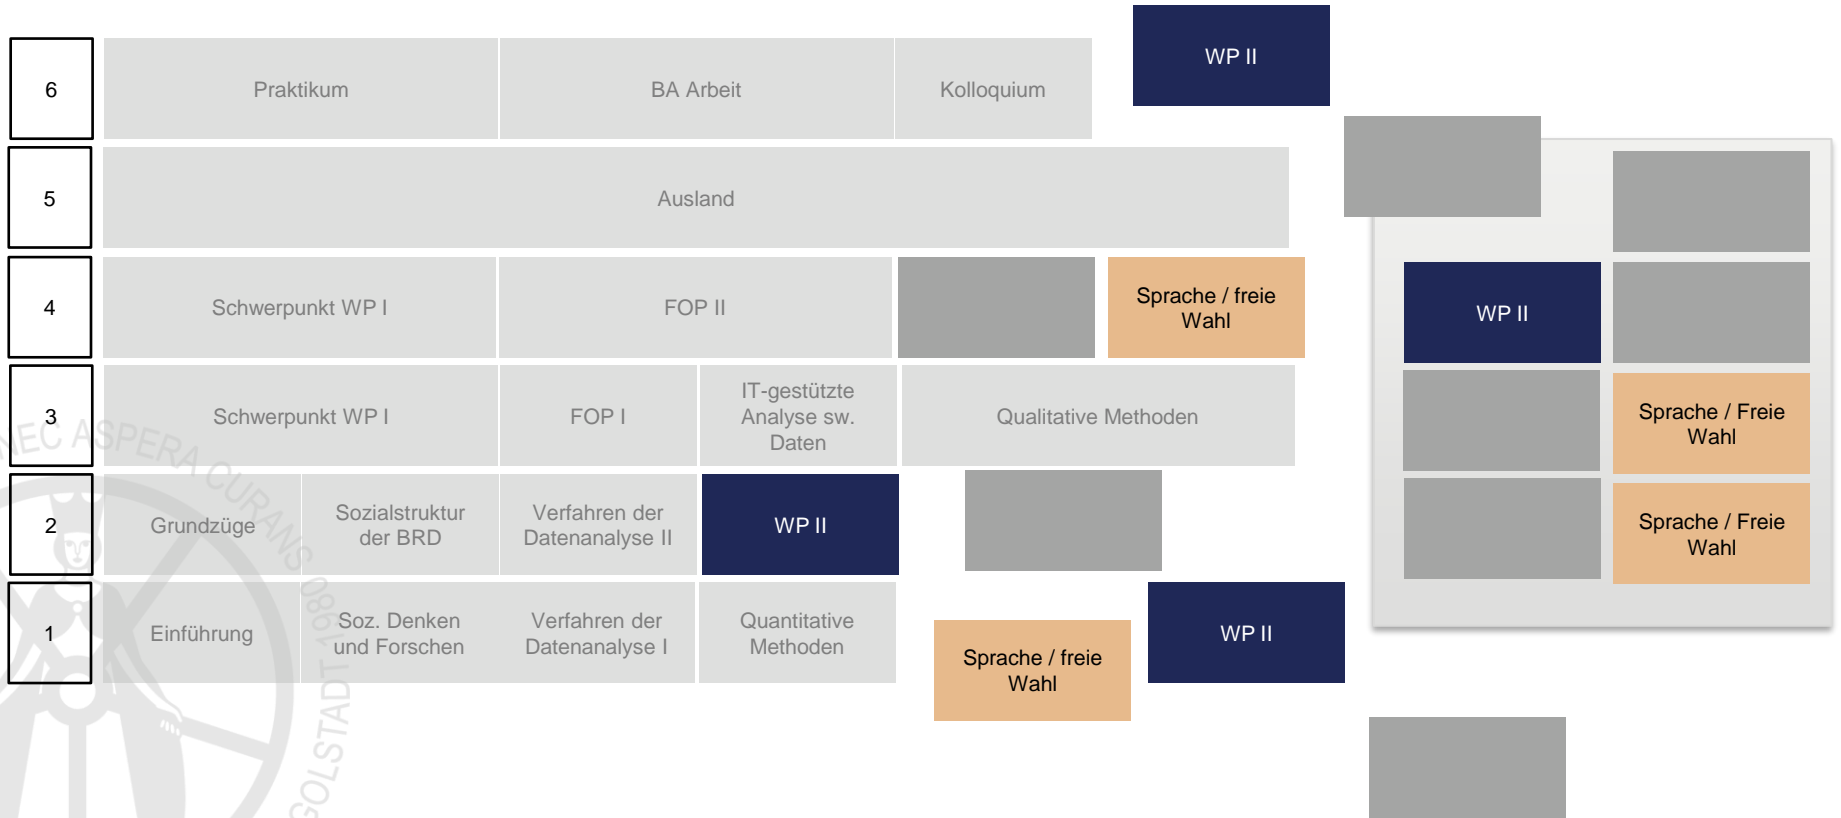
| | | | | |
|---|---|---|---|---|
| 6 | Praktikum | BA Arbeit | | Kolloquium |
| 5 | Ausland | | | |
| 4 | Schwerpunkt WP I | FOP II | | |
| 3 | Schwerpunkt WP I | FOP I | IT-gestützte Analyse sw. Daten | Qualitative Methoden |
| 2 | Grundzüge | Sozialstruktur der BRD | Verfahren der Datenanalyse II | WP II |
| 1 | Einführung | Soz. Denken und Forschen | Verfahren der Datenanalyse I | Quantitative Methoden |

WP II

Sprache / freie Wahl

Sprache / freie Wahl

WP II

WP II

Sprache / Freie Wahl

Sprache / Freie Wahl

NEC ASPERA CURANS

INGOLSTADT 1980